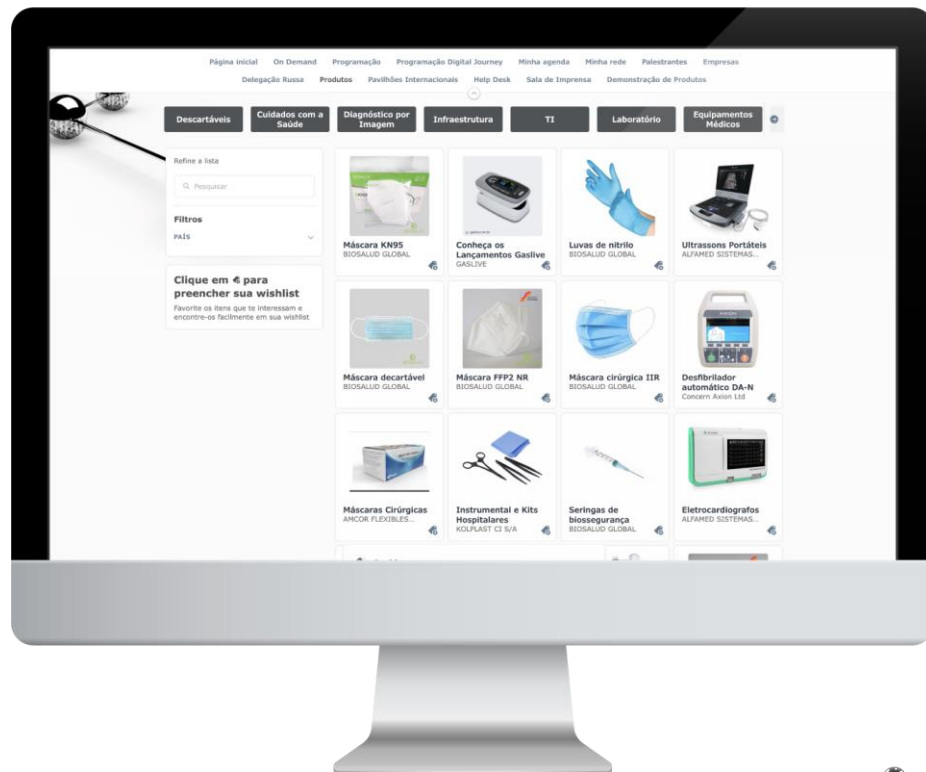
Página inicial On Demand Programação Programação Digital Journey Minha agenda Minha rede Palestrantes Empresas
Delegação Russa Produtos Pavilhões Internacionais Help Desk Sala de Imprensa Demonstração de Produtos

Descartáveis
Cuidados com a Saúde
Diagnóstico por Imagem
Infraestrutura
TI
Laboratório
Equipamentos Médicos

Refine a lista
Pesquisar
Filtros
PAÍS

Clique em para preencher sua wishlist
Favorite os itens que te interessam e encontre-os facilmente em sua wishlist

Máscara KN95
BIOSALUD GLOBAL

Conheça os Lançamentos Gaslive
GASLIVE

Luvas de nitrilo
BIOSALUD GLOBAL

Ultrassons Portáteis
ALFAMED SISTEMAS...

Máscara decartável
BIOSALUD GLOBAL

Máscara FFP2 NR
BIOSALUD GLOBAL

Máscara cirúrgica IIR
BIOSALUD GLOBAL

Desfibrilador automático DA-N
Concern Axion Ltd

Máscaras Cirúrgicas
AMCOR FLEXIBLES...

Instrumental e Kits Hospitalares
KOLPLAST CI S/A

Seringas de biossegurança
BIOSALUD GLOBAL

Eletrocardiografos
ALFAMED SISTEMAS...